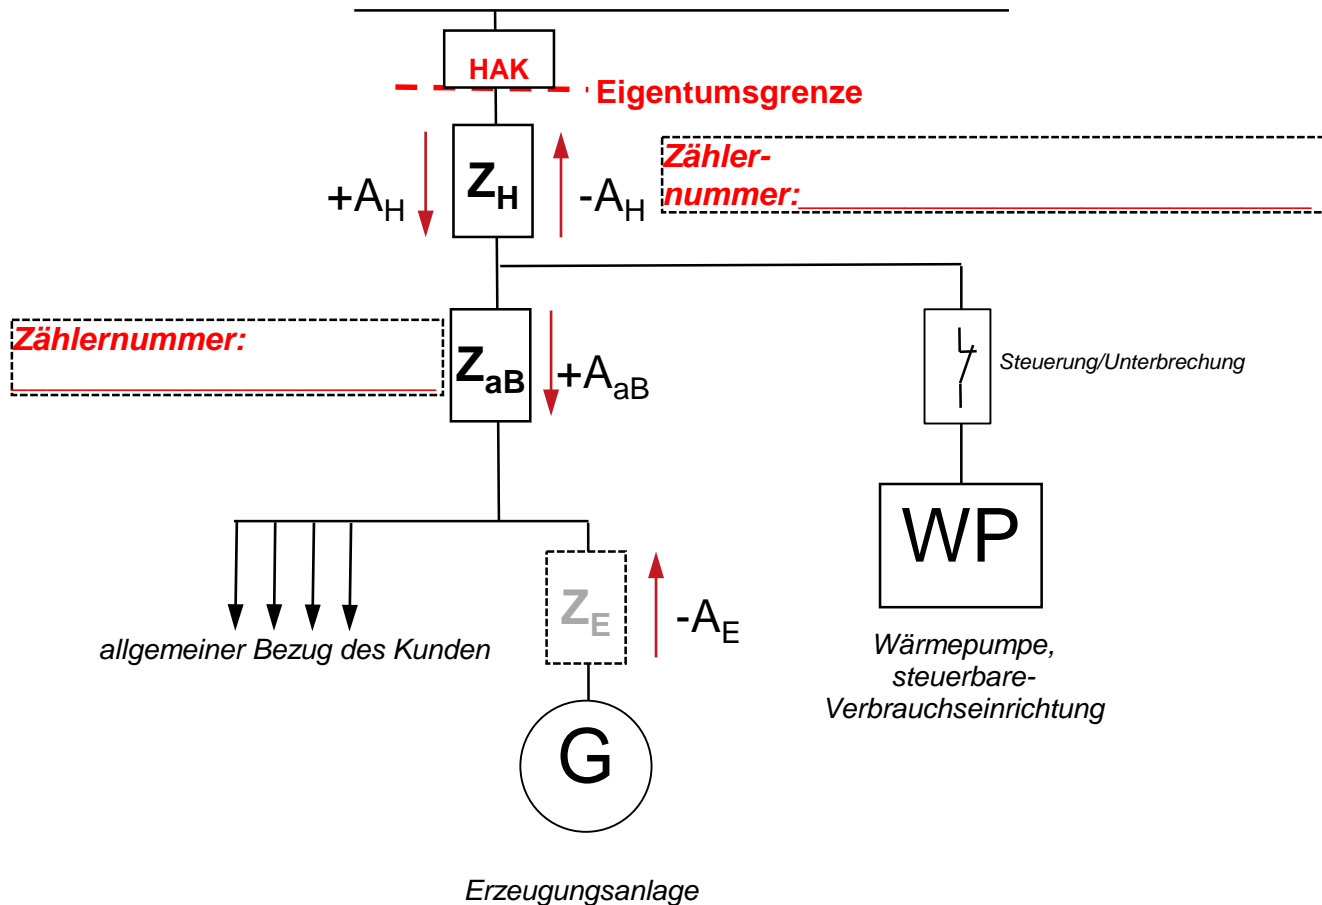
HAK

Eigentumsgrenze

$+A_H$

$Z_H$

$-A_H$

Zähler-
nummer:

Zählernummer:

$Z_{aB}$

$+A_{aB}$

Steuerung/Unterbrechung

WP

allgemeiner Bezug des Kunden

$Z_E$

$-A_E$

Wärmepumpe, steuerbare-Verbrauchseinrichtung

G

Erzeugungsanlage